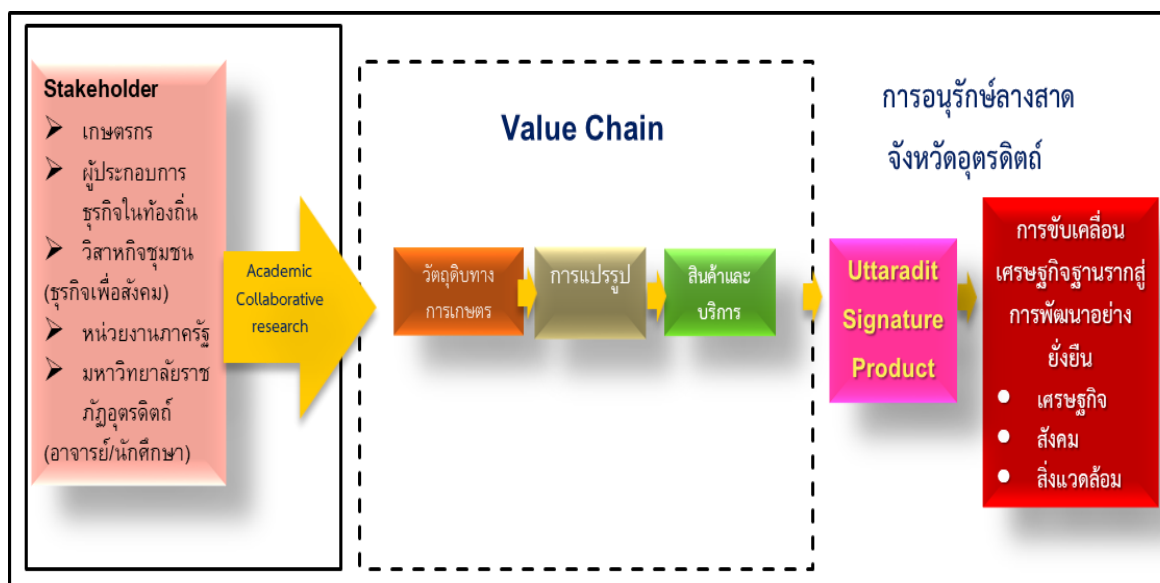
Stakeholder

- เกษตรกร
- ผู้ประกอบการธุรกิจในท้องถิ่น
- วิสาหกิจชุมชน (ธุรกิจเพื่อสังคม)
- หน่วยงานภาครัฐ
- มหาวิทยาลัยราชภัฏอุตรดิตถ์ (อาจารย์/นักศึกษา)

Academic Collaborative research

Value Chain

วัตถุดิบทางการเกษตร

การแปรรูป

สินค้าและบริการ

การอนุรักษ์ลางสาด จังหวัดอุตรดิตถ์

Uttaradit Signature Product

การขับเคลื่อนเศรษฐกิจฐานรากสู่การพัฒนาอย่างยั่งยืน

- เศรษฐกิจ
- สังคม
- สิ่งแวดล้อม